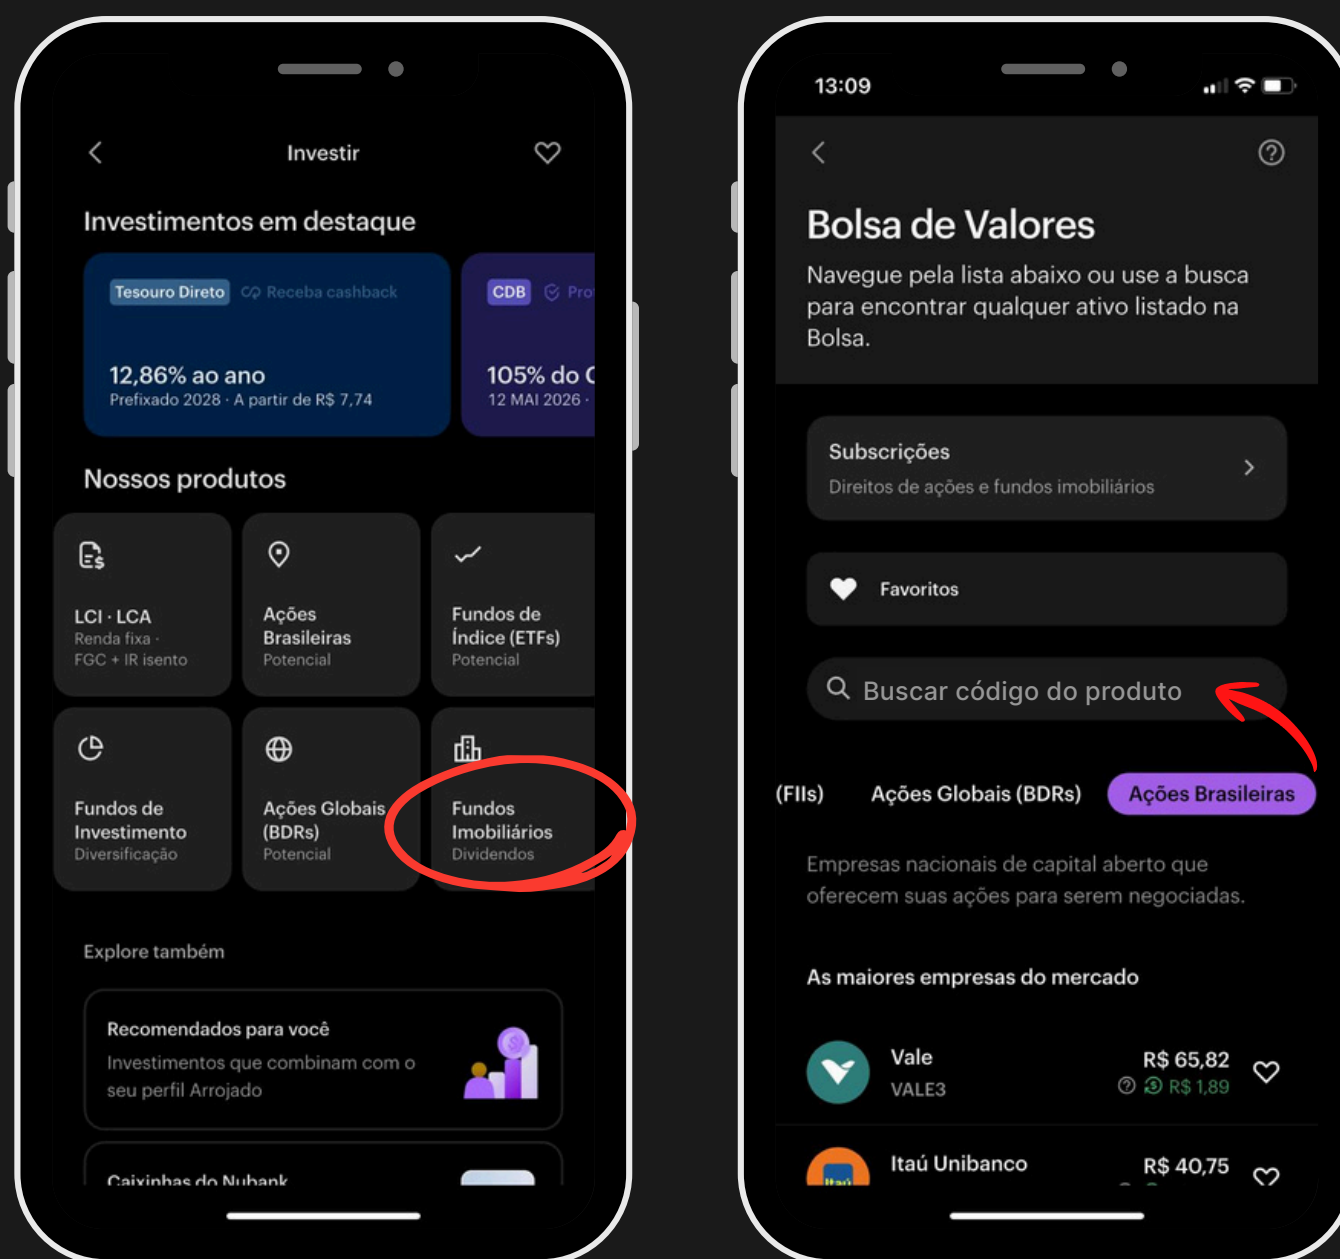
Investir

Investimentos em destaque

Tesouro Direto Receba cashback

12,86% ao ano
Prefixado 2028 · A partir de R$ 7,74

CDB Pro

105% do C
12 MAI 2026 ·

Nossos produtos

LCI · LCA
Renda fixa · FGC + IR isento

Ações Brasileiras
Potencial

Fundos de Índice (ETFs)
Potencial

Fundos de Investimento
Diversificação

Ações Globais (BDRs)
Potencial

Fundos Imobiliários
Dividendos

Explore também

Recomendados para você
Investimentos que combinam com o seu perfil Arrojado

Caixinhas do Nubank

13:09

Bolsa de Valores
Navegue pela lista abaixo ou use a busca para encontrar qualquer ativo listado na Bolsa.

Subscrições
Direitos de ações e fundos imobiliários

Favoritos

Buscar código do produto

(FIIs) Ações Globais (BDRs) Ações Brasileiras

Empresas nacionais de capital aberto que oferecem suas ações para serem negociadas.

As maiores empresas do mercado

Vale
VALE3
R$ 65,82
R$ 1,89

Itaú Unibanco
R$ 40,75